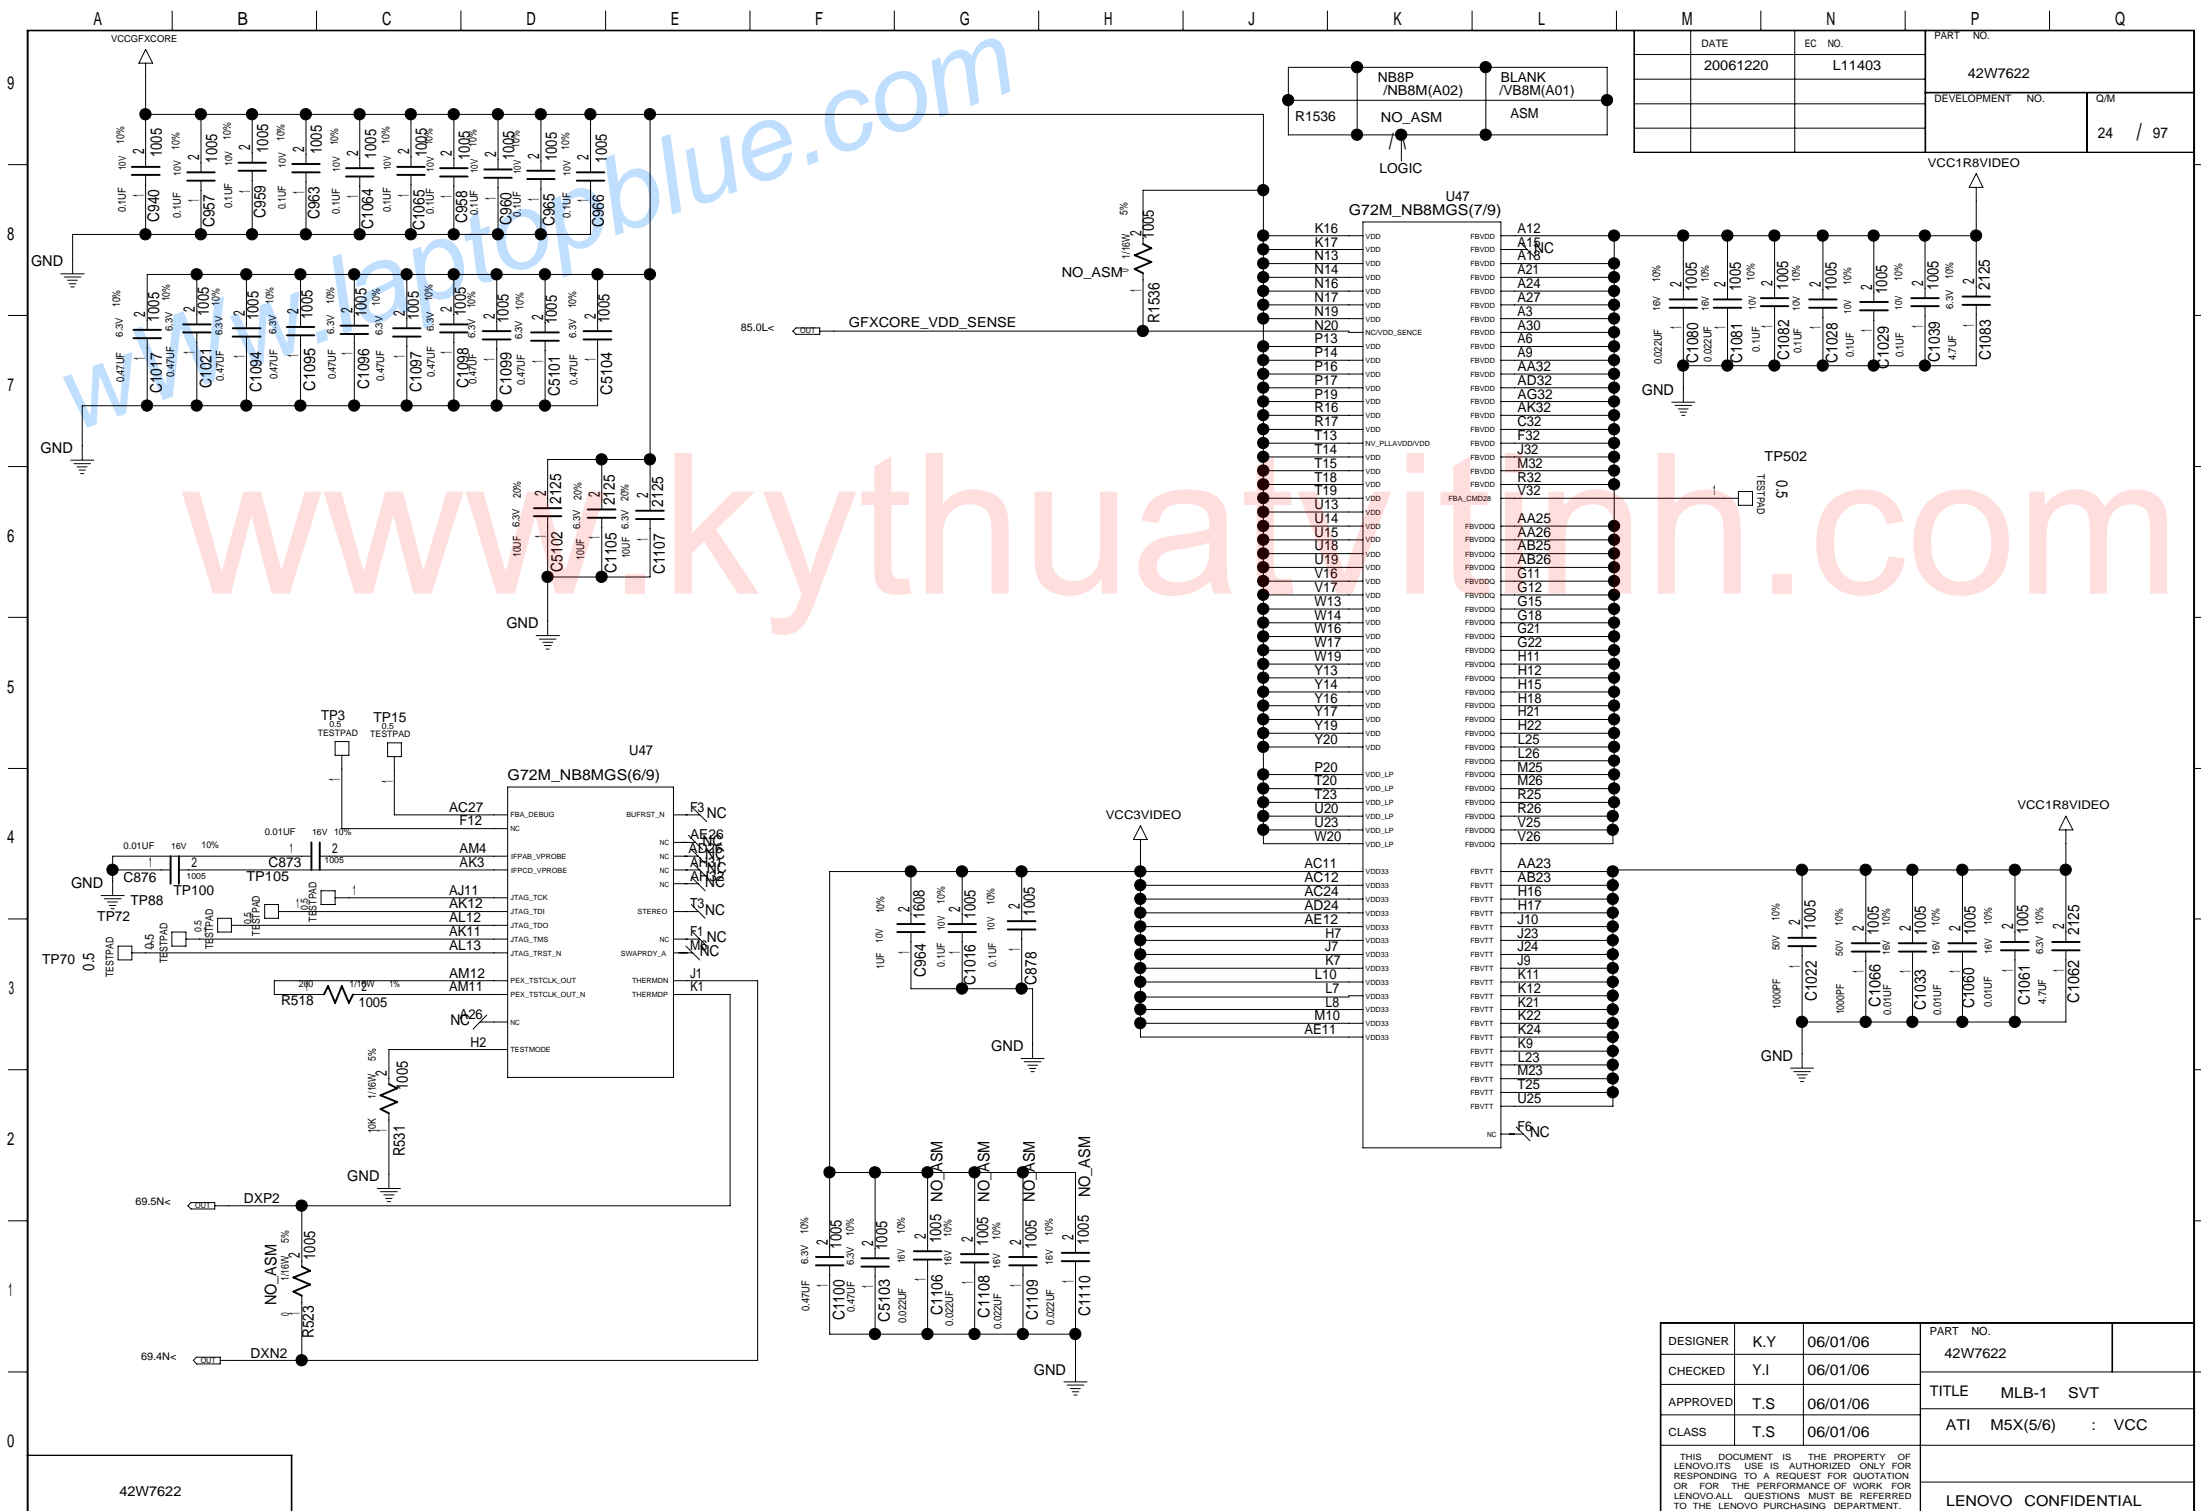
A B C D E F G H J K L M N P Q

9 8 7 6 5 4 3 2 1 0

VCCGFXCORE

www.laptopblue.com

www.kythuatvitinh.com

DATE 20061220 EC NO. L11403 PART NO. 42W7622
DEVELOPMENT NO. Q/M 24 / 97

NB8P /NB8M(A02) BLANK /VB8M(A01)
R1536 NO_ASM ASM
LOGIC

VCC1R8VIDEO

U47
G72M_NB8MGS(7/9)

C940 C957 C959 C963 C1064 C1065 C958 C960 C965 C966
0.1UF 10V 2 1005 10%

GND

C1017 C1021 C1094 C1095 C1096 C1097 C1098 C1099 C5101 C5104
0.47UF 6.3V 2 1005 10%

GND

NO_ASM
R1536 1/16W 1005 5%

85.0L< OUT GFXCORE_VDD_SENSE

C5102 C1105 C1107
10UF 6.3V 2 2125 20%

GND

K16 K17 N13 N14 N16 N17 N19 N20 P13 P14 P16 P17 P19 R16 R17 T13 T14 T15 T18 T19 U13 U14 U15 U18 U19 V16 V17 W13 W14 W16 W17 W19 Y13 Y14 Y16 Y17 Y19 Y20
VDD NC/VDD_SENCE NV_PLLAVDD/VDD
P20 T20 T23 U20 U23 W20
VDD_LP

A12 A15 NC A18 A21 A24 A27 A3 A30 A6 A9 AA32 AD32 AG32 AK32 C32 F32 J32 M32 R32 V32
FBVDD FBA_CMD28
AA25 AA26 AB25 AB26 G11 G12 G15 G18 G21 G22 H11 H12 H15 H18 H21 H22 L25 L26 M25 M26 R25 R26 V25 V26
FBVDDQ

C1080 C1081 C1082 C1028 C1029 C1039 C1083
0.022UF 16V 0.1UF 10V 4.7UF 6.3V 2 1005 2125 10%

GND

TP502 TESTPAD 0.5 1

TP3 0.5 TESTPAD TP15 0.5 TESTPAD

U47
G72M_NB8MGS(6/9)

AC27 FBA_DEBUG F12 NC
AM4 IFPAB_VPROBE AK3 IFPCD_VPROBE
AJ11 JTAG_TCK AK12 JTAG_TDI AL12 JTAG_TDO AK11 JTAG_TMS AL13 JTAG_TRST_N
AM12 PEX_TSTCLK_OUT AM11 PEX_TSTCLK_OUT_N
NC A26 NC
H2 TESTMODE
BUFRST_N F3 NC
NC AE26 NC AD26 NC AH27 NC AH26 NC AH25 NC
STEREO T3 NC
NC F1 NC SWAPRDY_A M6 NC
THERMDN J1 THERMDP K1

0.01UF 16V 10% 2 1005 C876 C873 TP100 TP105
GND TP88 TP72 TP70 0.5 TESTPAD

R518 200 1/16W 1% 1005

R531 10K 1/16W 5% 1005
GND

69.5N< OUT DXP2
NO_ASM R523 1/16W 5% 1005
69.4N< OUT DXN2

VCC3VIDEO

C964 1UF 10V 1608 C1016 0.1UF 10V 1005 C878
GND

AC11 AC12 AC24 AD24 AE12 H7 J7 K7 L10 L7 L8 M10 AE11
VDD33

AA23 AB23 H16 H17 J10 J23 J24 J9 K11 K12 K21 K22 K24 K9 L23 M23 T25 U25
FBVTT
NC F6 NC

VCC1R8VIDEO

C1022 1000PF 50V C1066 C1033 0.01UF 16V C1060 C1061 4.7UF 6.3V C1062 2125
GND

C1100 0.47UF 6.3V C5103 C1106 0.022UF 16V C1108 C1109 C1110
NO_ASM NO_ASM NO_ASM NO_ASM
GND

DESIGNER K.Y 06/01/06
CHECKED Y.I 06/01/06
APPROVED T.S 06/01/06
CLASS T.S 06/01/06
PART NO. 42W7622
TITLE MLB-1 SVT
ATI M5X(5/6) : VCC

THIS DOCUMENT IS THE PROPERTY OF LENOVO.ITS USE IS AUTHORIZED ONLY FOR RESPONDING TO A REQUEST FOR QUOTATION OR FOR THE PERFORMANCE OF WORK FOR LENOVO.ALL QUESTIONS MUST BE REFERRED TO THE LENOVO PURCHASING DEPARTMENT.

LENOVO CONFIDENTIAL

42W7622